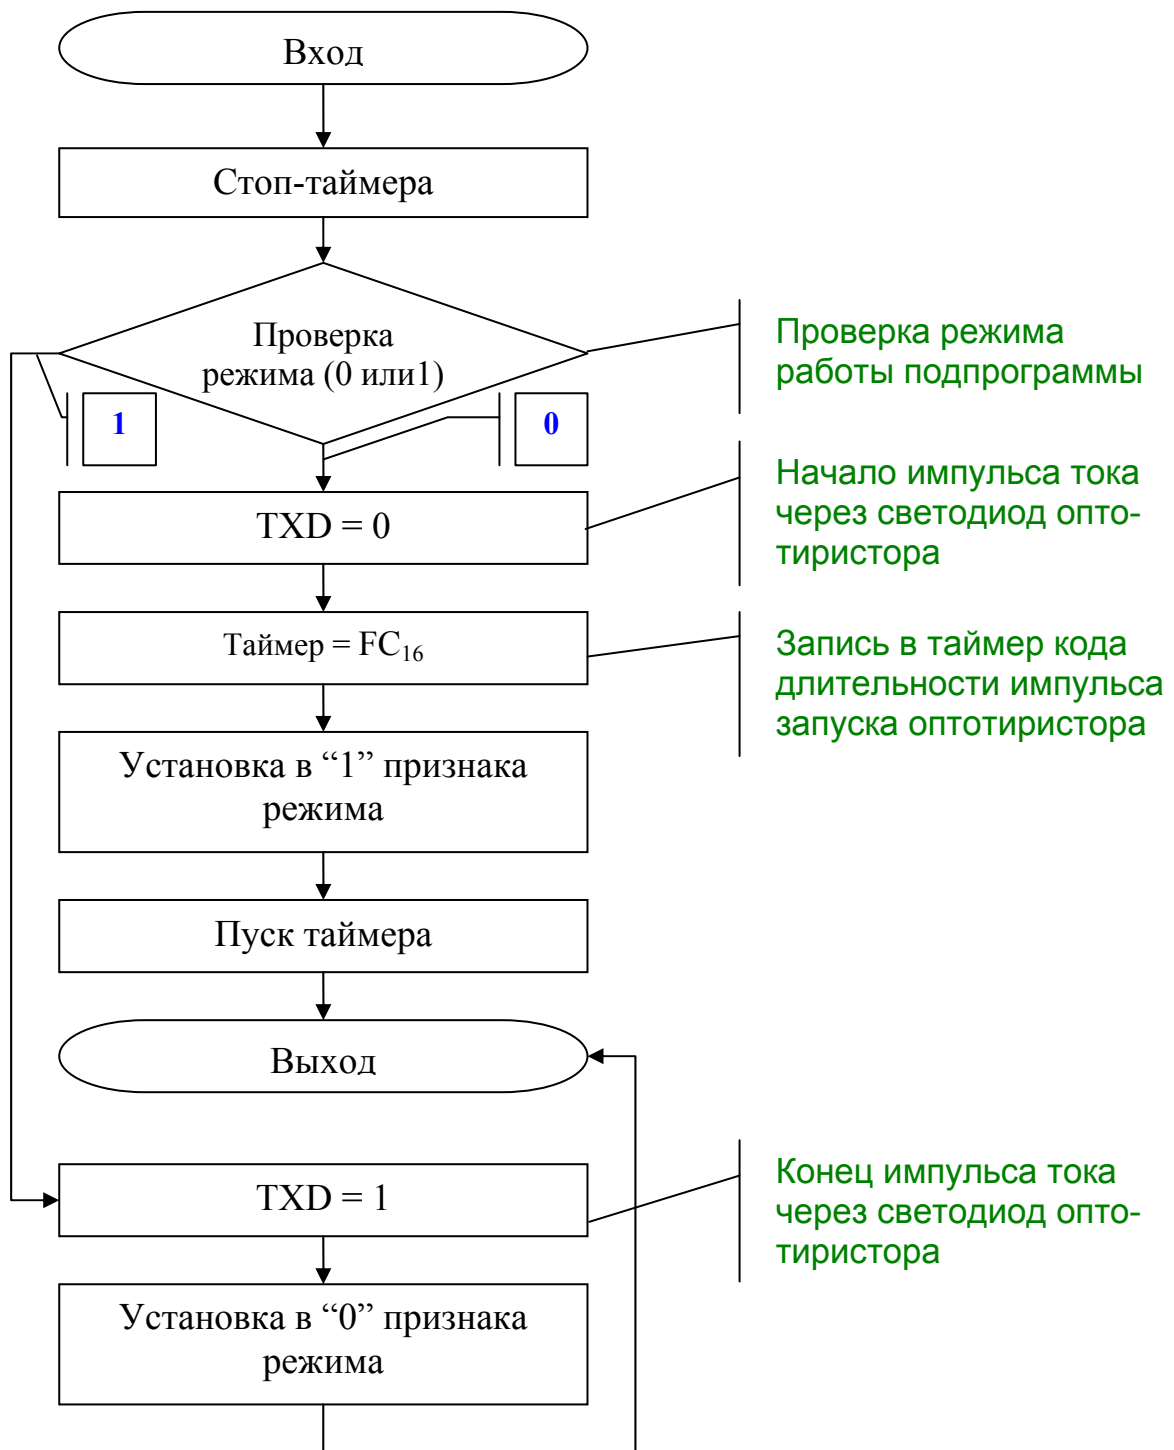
Вход

Стоп-таймера

Проверка режима (0 или1)

Проверка режима работы подпрограммы

1

0

TXD = 0

Начало импульса тока через светодиод оптотиристора

Таймер = $FC_{16}$

Запись в таймер кода длительности импульса запуска оптотиристора

Установка в “1” признака режима

Пуск таймера

Выход

TXD = 1

Конец импульса тока через светодиод оптотиристора

Установка в “0” признака режима